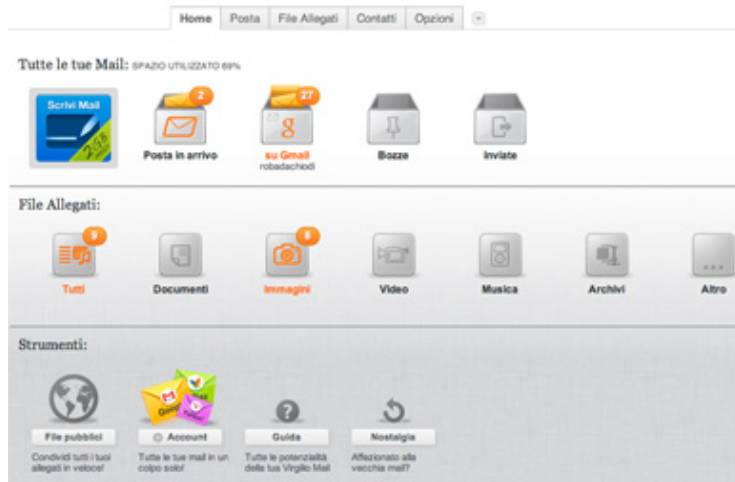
Home | Posta | File Allegati | Contatti | Opzioni

Tutte le tue Mail: SPAZIO UTILIZZATO 69%

Scrivi Mail

2
Posta in arrivo

27
g
su Gmail
robadachiodi

Bozze

Inviate

File Allegati:

9
Tutti

Documenti

8
Immagini

Video

Musica

Archivi

...
Altro

Strumenti:

File pubblici
Condividi tutti i tuoi allegati in veloce!

Account
Tutte le tue mail in un colpo solo!

Guida
Tutte le potenzialità della tua Virgilio Mail

Nostalgia
Affezionato alla vecchia mail?